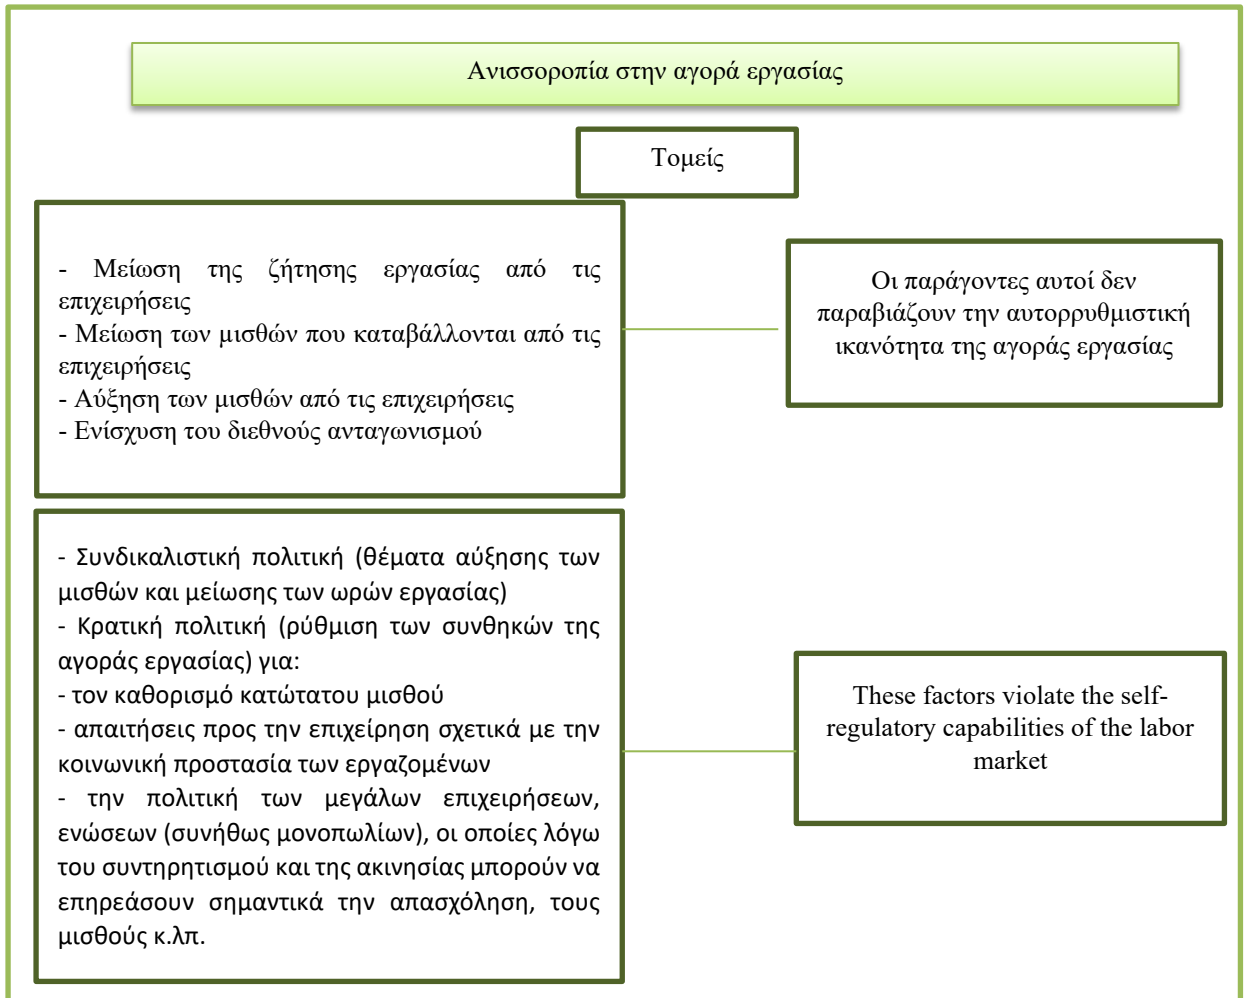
Ανισσοροπία στην αγορά εργασίας

Τομείς

- Μείωση της ζήτησης εργασίας από τις επιχειρήσεις
- Μείωση των μισθών που καταβάλλονται από τις επιχειρήσεις
- Αύξηση των μισθών από τις επιχειρήσεις
- Ενίσχυση του διεθνούς ανταγωνισμού

Οι παράγοντες αυτοί δεν παραβιάζουν την αυτορρυθμιστική ικανότητα της αγοράς εργασίας

- Συνδικαλιστική πολιτική (θέματα αύξησης των μισθών και μείωσης των ωρών εργασίας)
- Κρατική πολιτική (ρύθμιση των συνθηκών της αγοράς εργασίας) για:
- τον καθορισμό κατώτατου μισθού
- απαιτήσεις προς την επιχείρηση σχετικά με την κοινωνική προστασία των εργαζομένων
- την πολιτική των μεγάλων επιχειρήσεων, ενώσεων (συνήθως μονοπωλίων), οι οποίες λόγω του συντηρητισμού και της ακινησίας μπορούν να επηρεάσουν σημαντικά την απασχόληση, τους μισθούς κ.λπ.

These factors violate the self-regulatory capabilities of the labor market